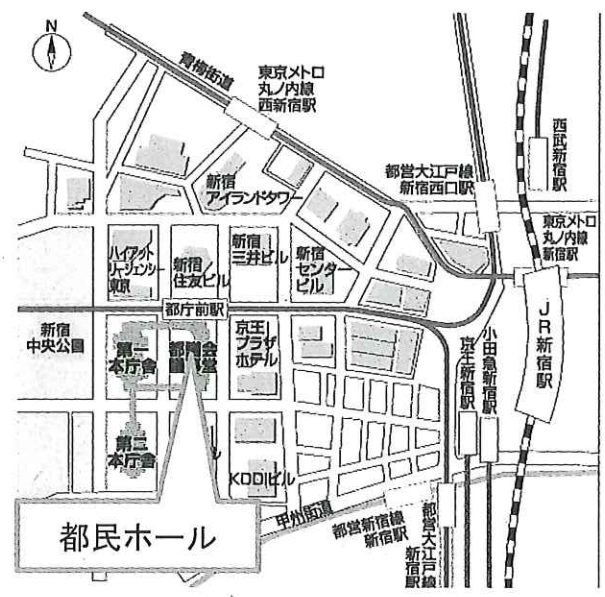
N

青梅街道

東京メトロ
丸ノ内線
西新宿駅

西武新宿駅

新宿
アイランドタワー

都営大江戸線
新宿西口駅

東京メトロ
丸ノ内線
新宿駅

ハイアット
リージェンシー
東京

新宿
住友ビル

新宿
三井ビル

新宿
センター
ビル

都庁前駅

JR新宿駅

新宿
中央公園

第一
本庁舎

都議会
議事堂

京王
プラザ
ホテル

京王新宿駅

小田急新宿駅

第二
本庁舎

KDDIビル

甲州街道

都営新宿線
新宿駅

都営大江戸線
新宿駅

都民ホール